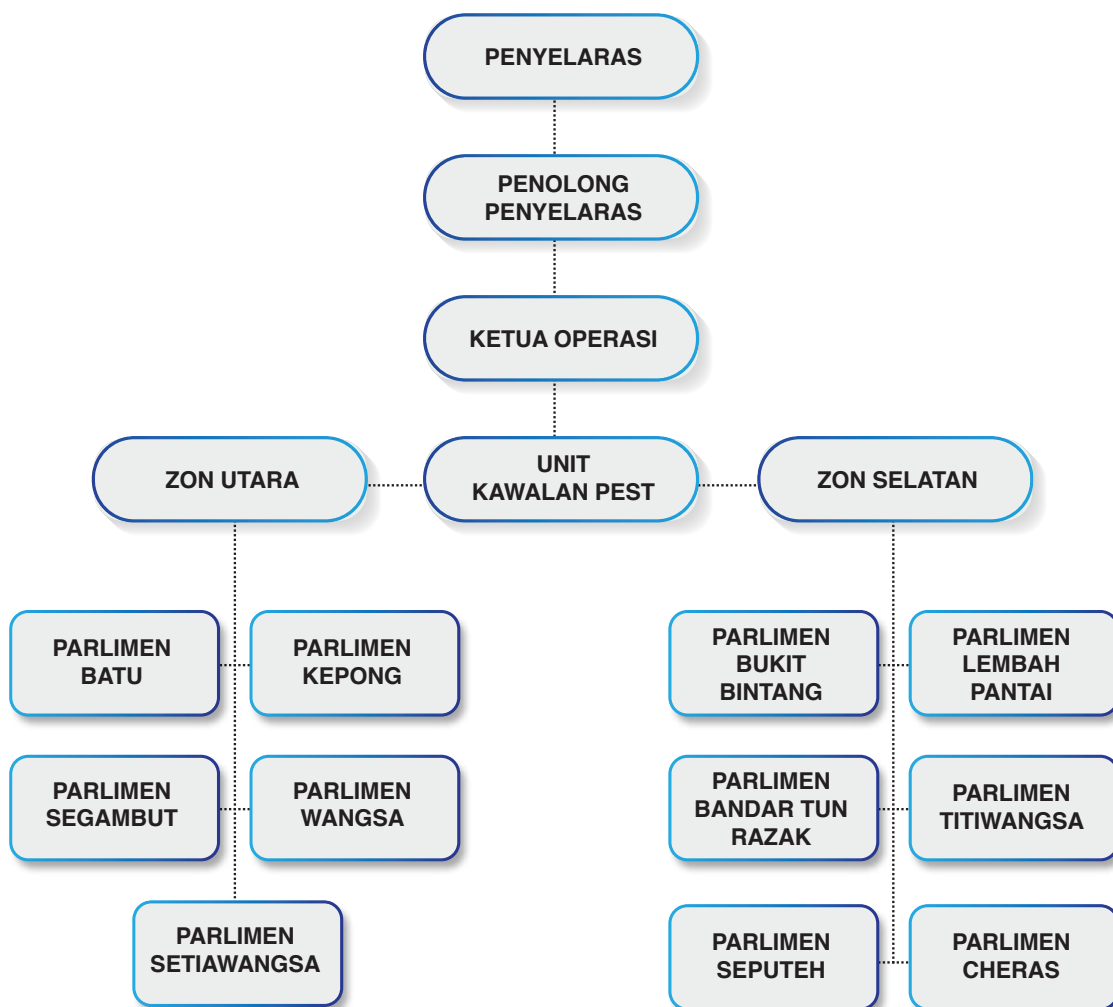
PENYELARAS

PENOLONG PENYELARAS

KETUA OPERASI

ZON UTARA

UNIT KAWALAN PEST

ZON SELATAN

PARLIMEN BATU

PARLIMEN KEPONG

PARLIMEN SEGAMBUT

PARLIMEN WANGSA

PARLIMEN SETIAWANGSA

PARLIMEN BUKIT BINTANG

PARLIMEN LEMBAH PANTAI

PARLIMEN BANDAR TUN RAZAK

PARLIMEN TITIWANGSA

PARLIMEN SEPUTEH

PARLIMEN CHERAS